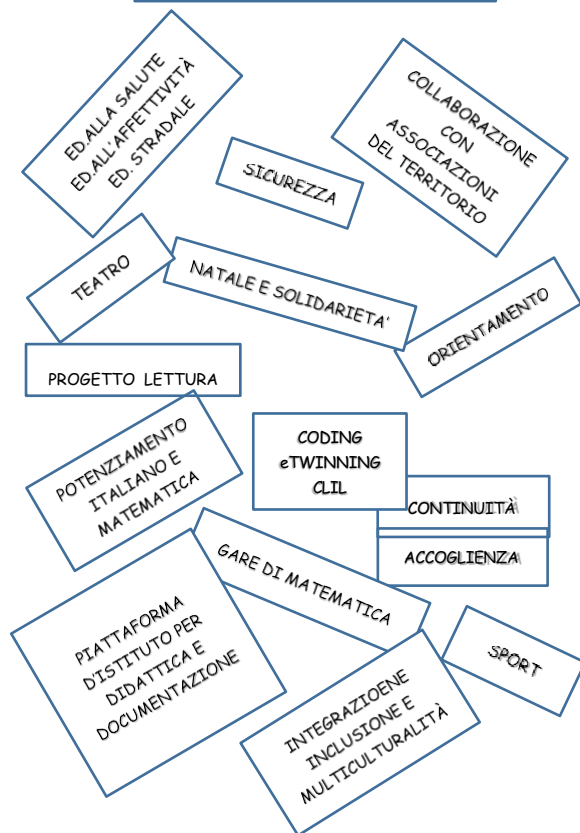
ED.ALLA SALUTE
ED.ALL'AFFETTIVITÀ
ED. STRADALE

COLLABORAZIONE
CON
ASSOCIAZIONI
DEL TERRITORIO

SICUREZZA

TEATRO

NATALE E SOLIDARIETA'

ORIENTAMENTO

PROGETTO LETTURA

POTENZIAMENTO
ITALIANO E
MATEMATICA

CODING
eTWINNING
CLIL

CONTINUITÀ

ACCOGLIENZA

GARE DI MATEMATICA

PIATTAFORMA
D'ISTITUTO PER
DIDATTICA E
DOCUMENTAZIONE

SPORT

INTEGRAZIOENE
INCLUSIONE E
MULTICULTURALITÀ